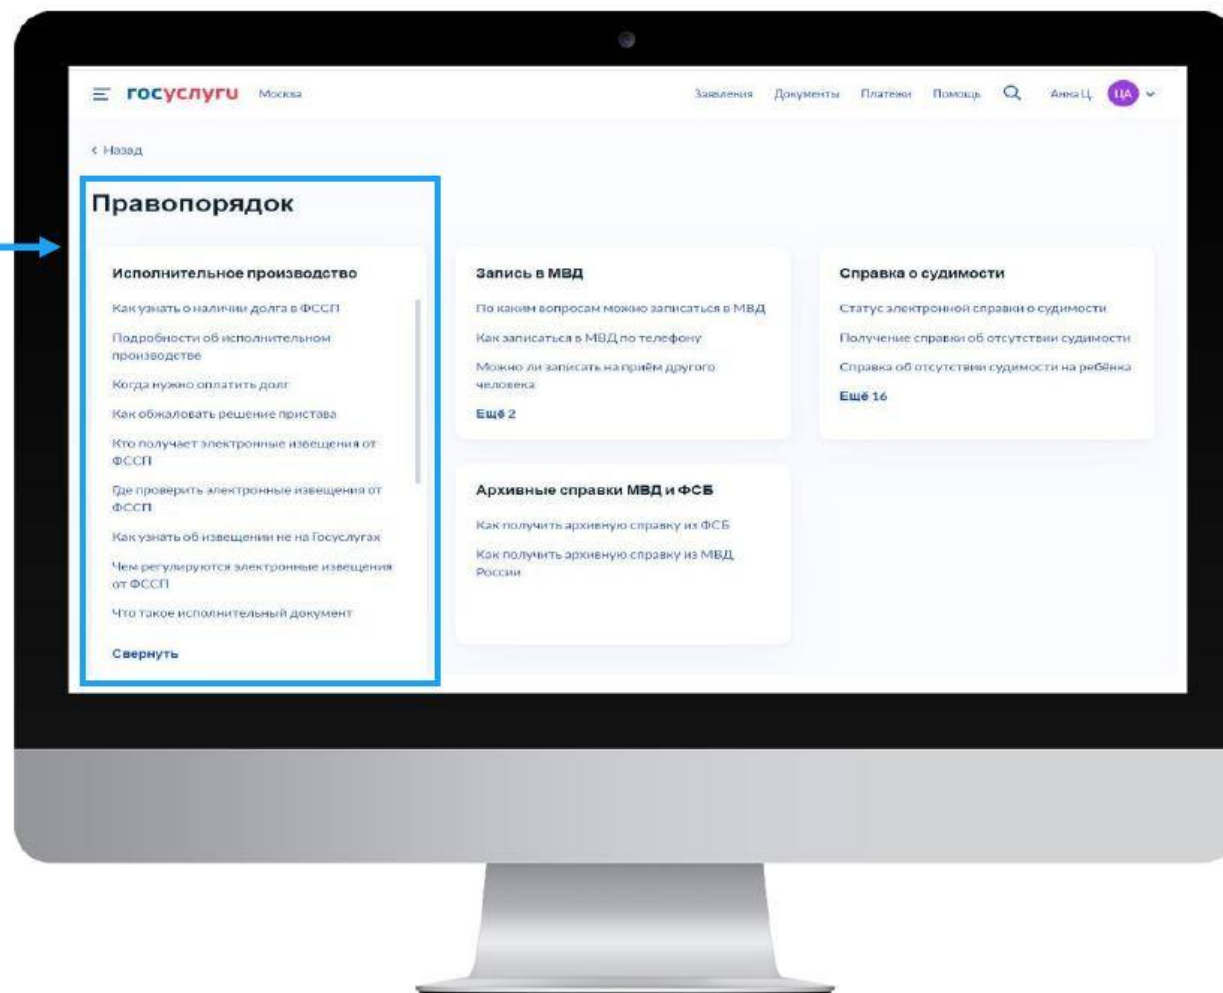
госуслуги Москва

Заявления Документы Платежи Помощь Анна Ц. ЦА

< Назад

Правопорядок

Исполнительное производство

Как узнать о наличии долга в ФССП

Подробности об исполнительном производстве

Когда нужно оплатить долг

Как обжаловать решение пристава

Кто получает электронные извещения от ФССП

Где проверить электронные извещения от ФССП

Как узнать об извещении не на Госуслугах

Чем регулируются электронные извещения от ФССП

Что такое исполнительный документ

Свернуть

Запись в МВД

По каким вопросам можно записаться в МВД

Как записаться в МВД по телефону

Можно ли записать на приём другого человека

Ещё 2

Справка о судимости

Статус электронной справки о судимости

Получение справки об отсутствии судимости

Справка об отсутствии судимости на ребёнка

Ещё 16

Архивные справки МВД и ФСБ

Как получить архивную справку из ФСБ

Как получить архивную справку из МВД России